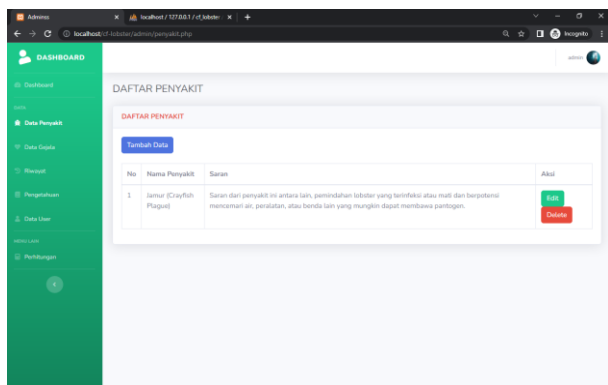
Adminss × localhost / 127.0.0.1 / cf_lobster × +

localhost/cf-lobster/admin/penyakit.php

Incognito

DASHBOARD

Dashboard

DATA

Data Penyakit

Data Gejala

Riwayat

Pengetahuan

Data User

MENU LAIN

Perhitungan

admin

DAFTAR PENYAKIT

DAFTAR PENYAKIT

Tambah Data

| No | Nama Penyakit | Saran | Aksi |
|---|---|---|---|
| 1 | Jamur (Crayfish Plague) | Saran dari penyakit ini antara lain, pemindahan lobster yang terinfeksi atau mati dan berpotensi mencemari air, peralatan, atau benda lain yang mungkin dapat membawa pantogen. | Edit Delete |